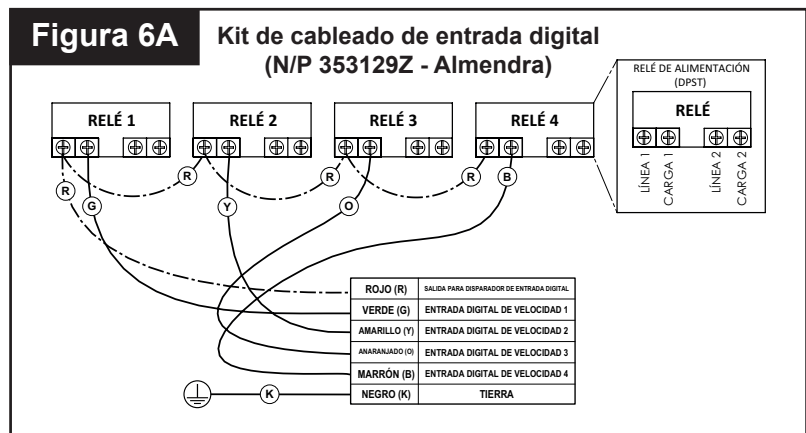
Figura 6A

Kit de cableado de entrada digital (N/P 353129Z - Almendra)

RELÉ DE ALIMENTACIÓN (DPST)

RELÉ

LÍNEA 1 CARGA 1 LÍNEA 2 CARGA 2

RELÉ 1

RELÉ 2

RELÉ 3

RELÉ 4

R G R Y R O R B

| ROJO (R) | SALIDA PARA DISPARADOR DE ENTRADA DIGITAL |
|---|---|
| VERDE (G) | ENTRADA DIGITAL DE VELOCIDAD 1 |
| AMARILLO (Y) | ENTRADA DIGITAL DE VELOCIDAD 2 |
| ANARANJADO (O) | ENTRADA DIGITAL DE VELOCIDAD 3 |
| MARRÓN (B) | ENTRADA DIGITAL DE VELOCIDAD 4 |
| NEGRO (K) | TIERRA |

K